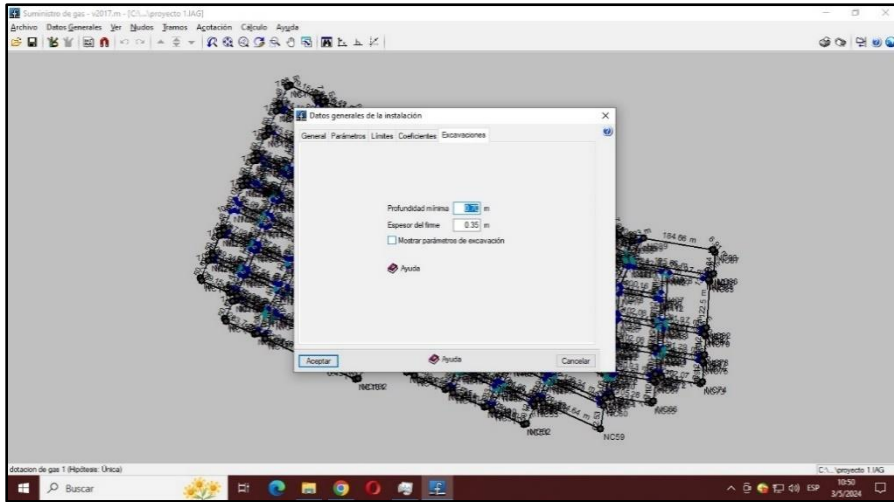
Suministro de gas - v2017.m - [C:\...\proyecto 1.IAG]

Archivo Datos Generales Ver Nudos Tramos Acotación Cálculo Ayuda

Datos generales de la instalación

General Parámetros Límites Coeficientes Excavaciones

Profundidad mínima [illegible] m

Espesor del firme 0.35 m

Mostrar parámetros de excavación

Ayuda

Aceptar

Ayuda

Cancelar

184.66 m

NC59

dotacion de gas 1 (Hipótesis: Única)

C:\...\proyecto 1.IAG

Buscar

ESP

10:50
3/5/2024